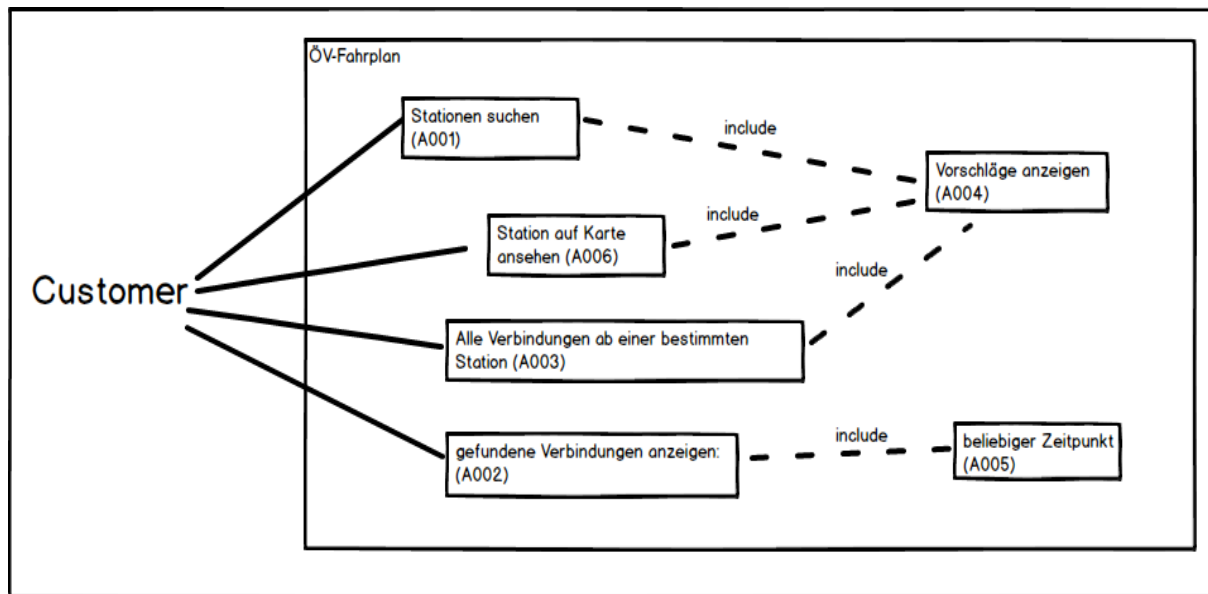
ÖV-Fahrplan

Customer

Stationen suchen (A001)

include

Vorschläge anzeigen (A004)

include

Station auf Karte ansehen (A006)

include

Alle Verbindungen ab einer bestimmten Station (A003)

include

gefundene Verbindungen anzeigen: (A002)

beliebiger Zeitpunkt (A005)